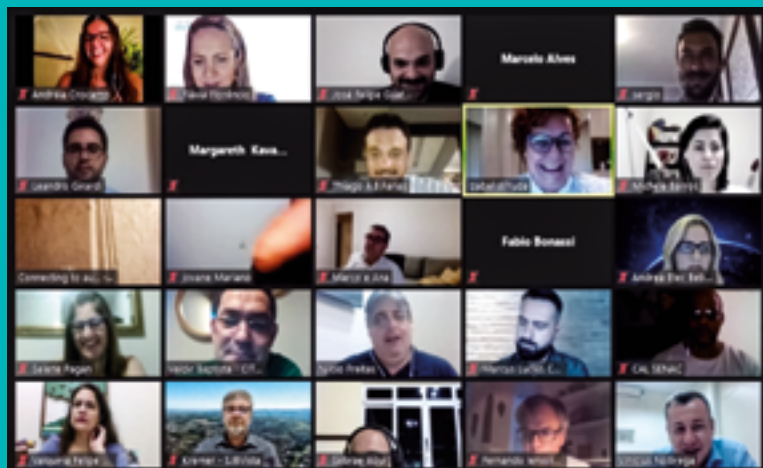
Andréa Crocetti
Flávia Mendonça
José Felipe Guer
Marcelo Alves
sergio
Leandro Girardi
Margareth Kava...
Thiago A.Ferraz
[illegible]
Michele Barros
Connecting to au...
Jovane Mariano
Marcio e Ana
Fabio Bonassi
Andrea Elec Beh...
Selene Pagani
Valdir Baptista | CT...
Sylvio Freitas
Marcos Lucas C...
CAL SENAC
Vanusia Felipe
Kremer - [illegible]
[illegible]
Fernando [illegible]
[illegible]